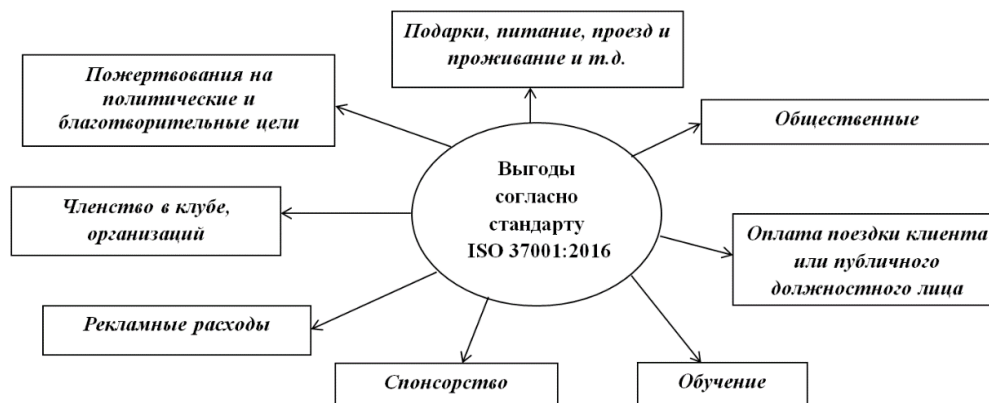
Подарки, питание, проезд и проживание и т.д.

Пожертвования на политические и благотворительные цели

Общественные

Выгоды согласно стандарту ISO 37001:2016

Членство в клубе, организаций

Оплата поездки клиента или публичного должностного лица

Рекламные расходы

Спонсорство

Обучение